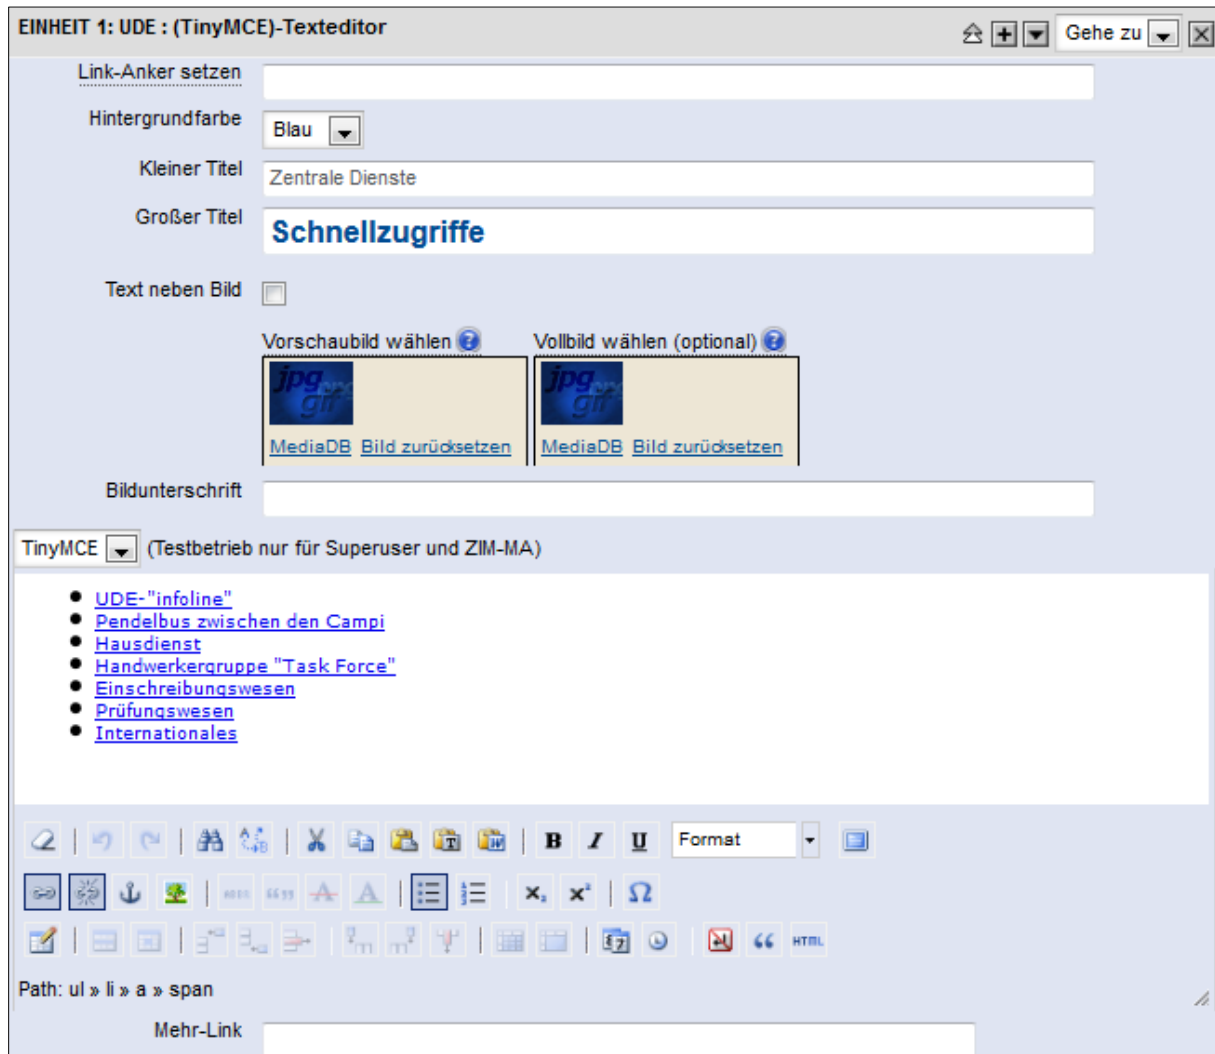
EINHEIT 1: UDE : (TinyMCE)-Texteditor

Gehe zu

Link-Anker setzen

Hintergrundfarbe Blau

Kleiner Titel Zentrale Dienste

Großer Titel Schnellzugriffe

Text neben Bild

Vorschaubild wählen

Vollbild wählen (optional)

jpg gif

MediaDB Bild zurücksetzen

jpg gif

MediaDB Bild zurücksetzen

Bildunterschrift

TinyMCE (Testbetrieb nur für Superuser und ZIM-MA)

- UDE-"infoline"
- Pendelbus zwischen den Campi
- Hausdienst
- Handwerkergruppe "Task Force"
- Einschreibungswesen
- Prüfungswesen
- Internationales

B I U Format

HTML

Path: ul » li » a » span

Mehr-Link